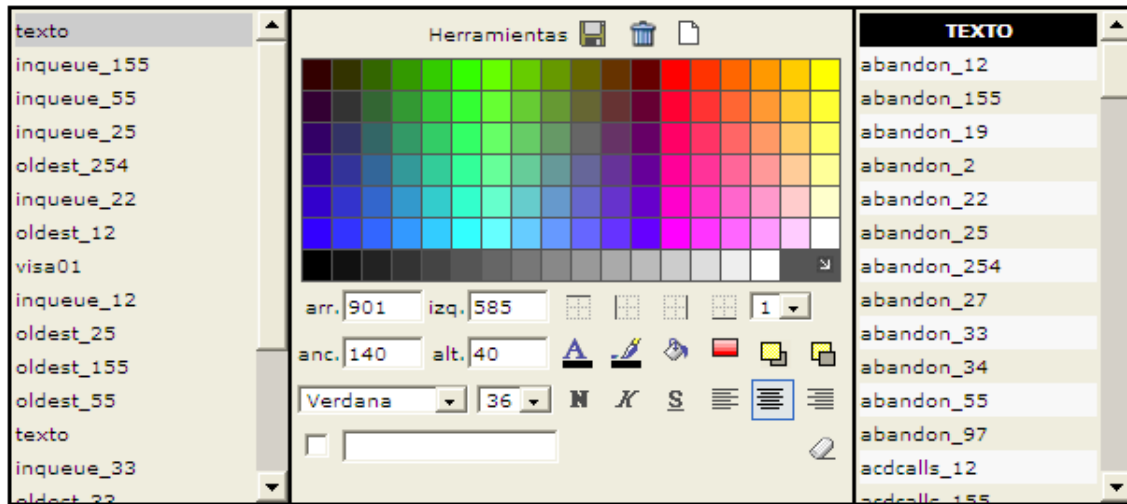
texto
inqueue_155
inqueue_55
inqueue_25
oldest_254
inqueue_22
oldest_12
visa01
inqueue_12
oldest_25
oldest_155
oldest_55
texto
inqueue_33
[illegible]

Herramientas

arr. 901 izq. 585 1
anc. 140 alt. 40
Verdana 36 N K S

TEXTO
abandon_12
abandon_155
abandon_19
abandon_2
abandon_22
abandon_25
abandon_254
abandon_27
abandon_33
abandon_34
abandon_55
abandon_97
acdcalls_12
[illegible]